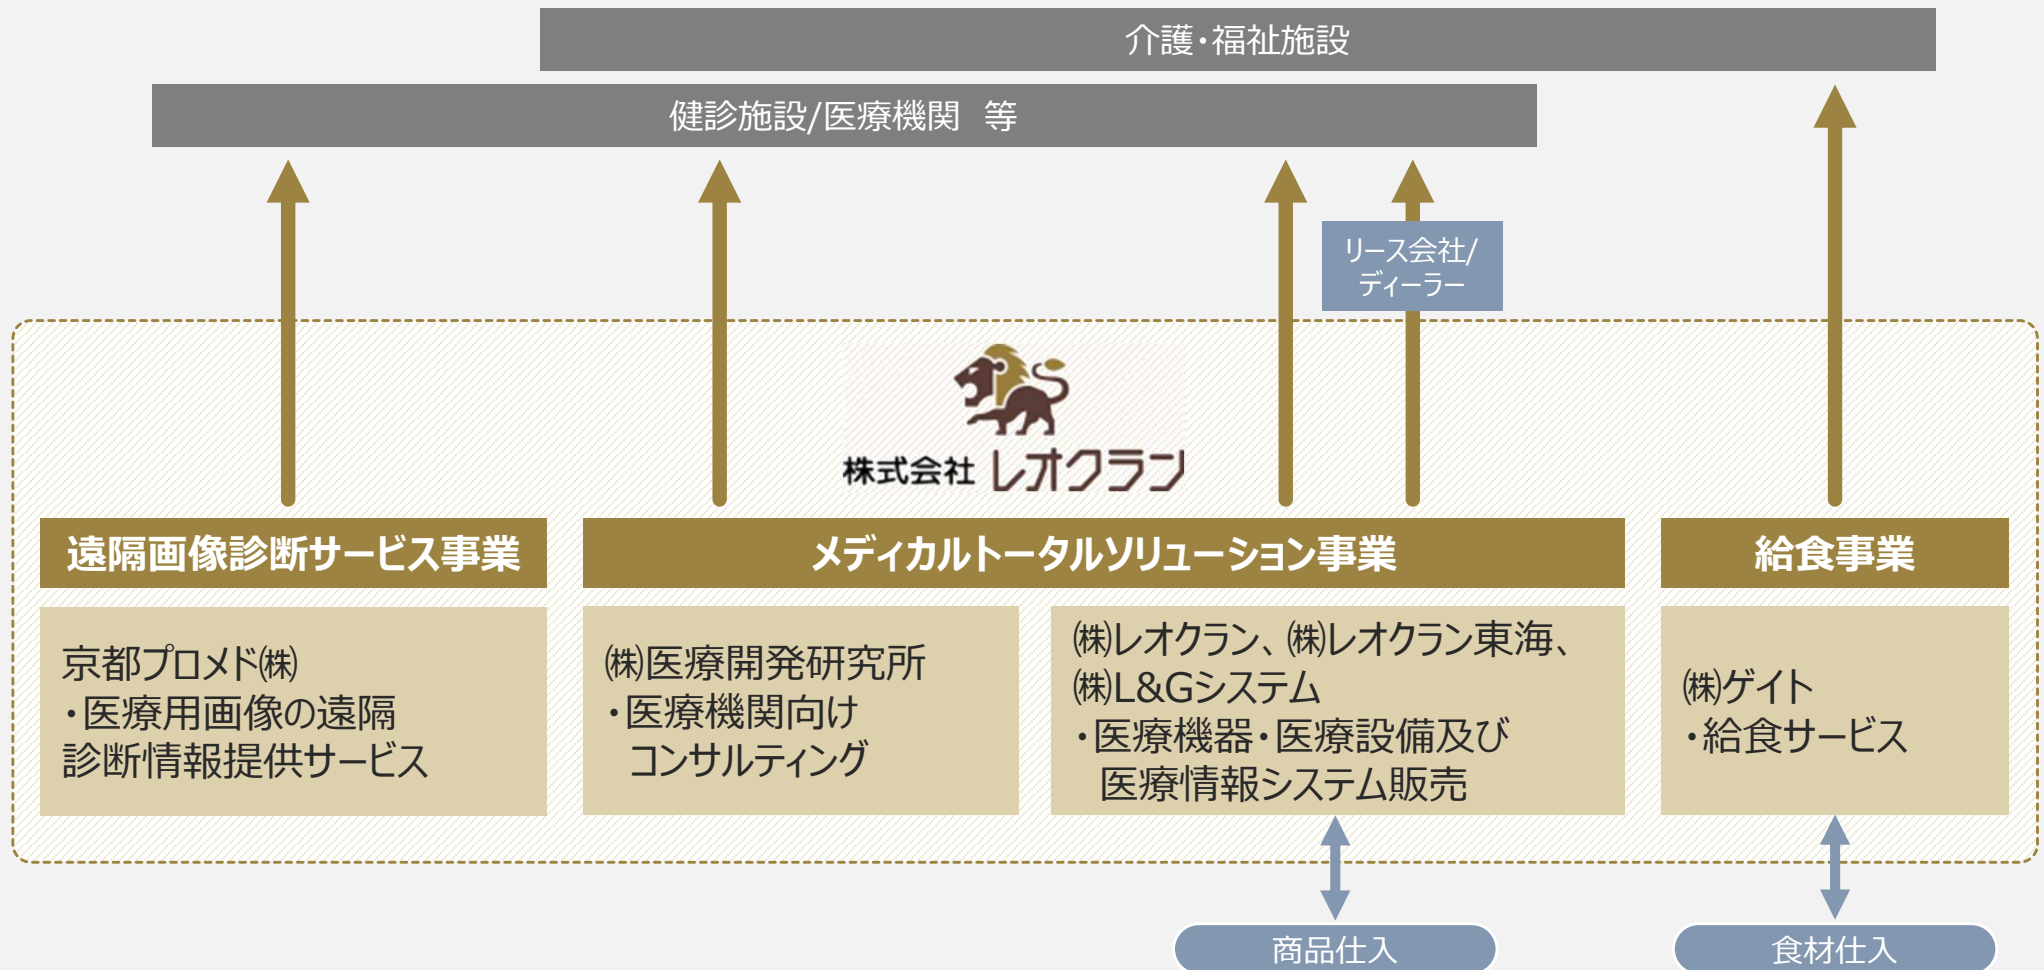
介護・福祉施設

健診施設/医療機関　等

リース会社/ディーラー

株式会社 レオクラン

遠隔画像診断サービス事業

メディカルトータルソリューション事業

給食事業

京都プロメド㈱
・医療用画像の遠隔診断情報提供サービス

㈱医療開発研究所
・医療機関向けコンサルティング

㈱レオクラン、㈱レオクラン東海、㈱L&Gシステム
・医療機器・医療設備及び医療情報システム販売

㈱ゲイト
・給食サービス

商品仕入

食材仕入